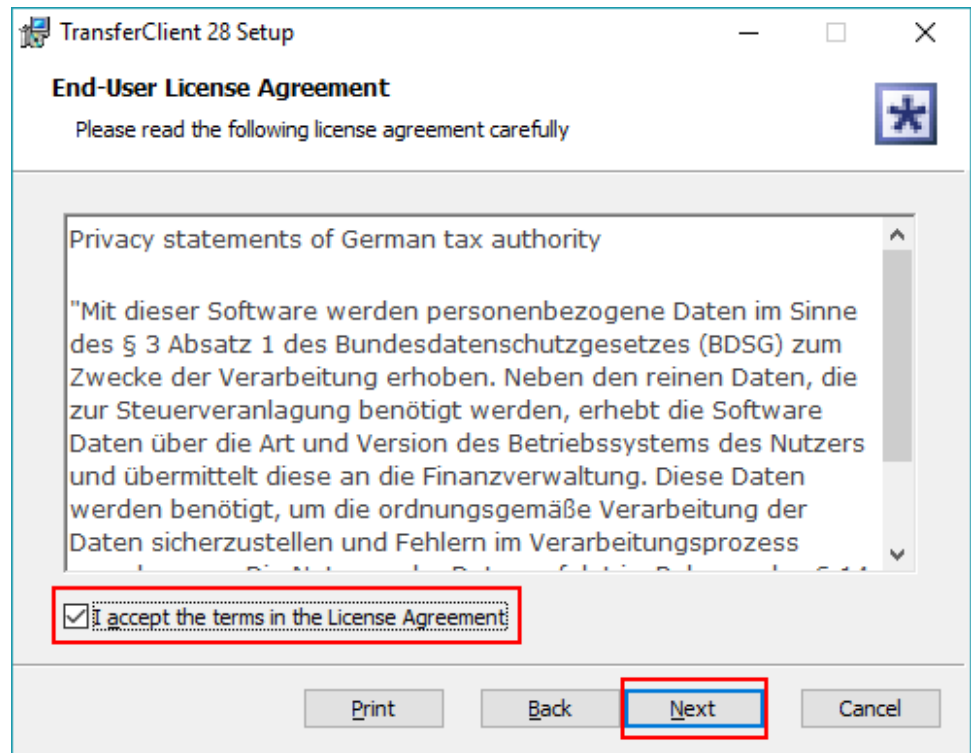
TransferClient 28 Setup

End-User License Agreement

Please read the following license agreement carefully

Privacy statements of German tax authority

"Mit dieser Software werden personenbezogene Daten im Sinne des § 3 Absatz 1 des Bundesdatenschutzgesetzes (BDSG) zum Zwecke der Verarbeitung erhoben. Neben den reinen Daten, die zur Steuerveranlagung benötigt werden, erhebt die Software Daten über die Art und Version des Betriebssystems des Nutzers und übermittelt diese an die Finanzverwaltung. Diese Daten werden benötigt, um die ordnungsgemäße Verarbeitung der Daten sicherzustellen und Fehlern im Verarbeitungsprozess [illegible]

I accept the terms in the License Agreement

Print Back Next Cancel